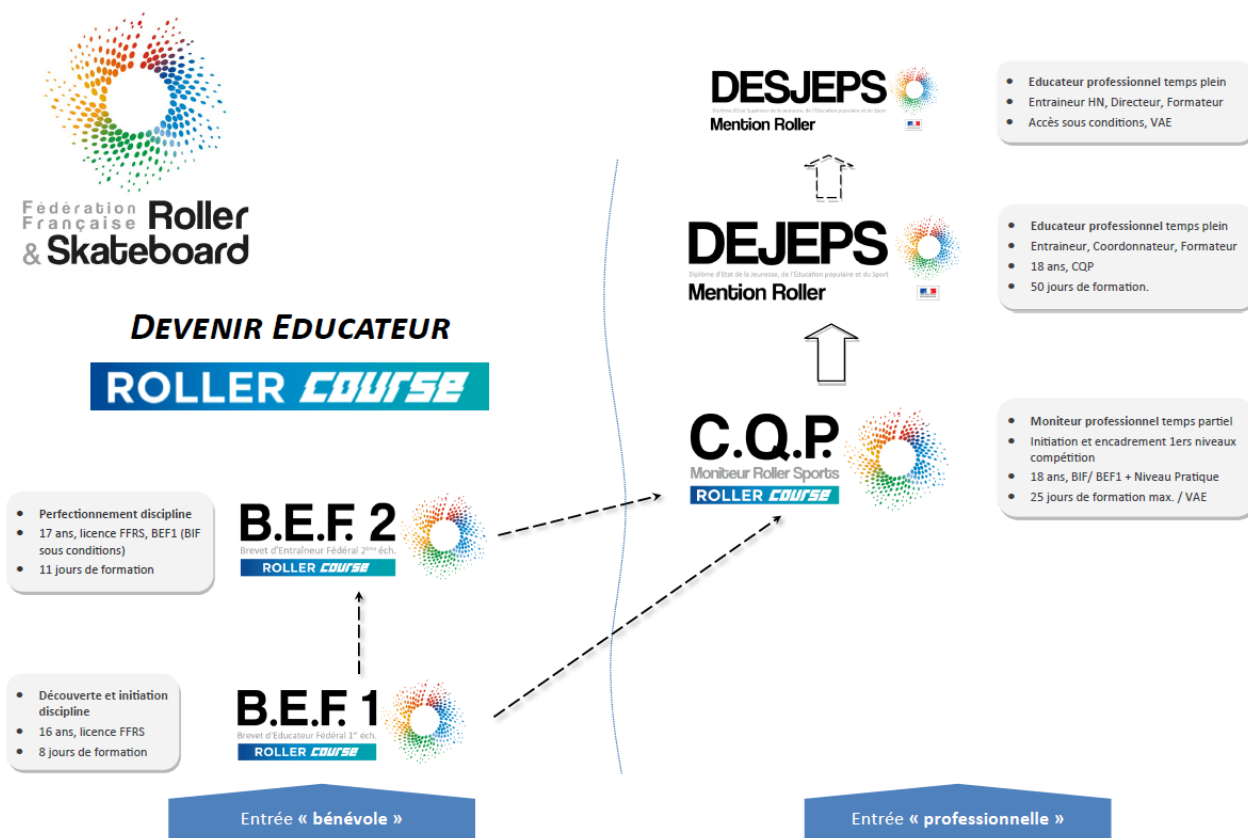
Fédération Française Roller & Skateboard

DEVENIR EDUCATEUR

ROLLER COURSE

DESJEPS
Diplôme d'Etat Supérieur de la Jeunesse, de l'Education populaire et du Sport
Mention Roller

- Educateur professionnel temps plein
- Entraineur HN, Directeur, Formateur
- Accès sous conditions, VAE

DEJEPS
Diplôme d'Etat de la Jeunesse, de l'Education populaire et du Sport
Mention Roller

- Educateur professionnel temps plein
- Entraineur, Coordonnateur, Formateur
- 18 ans, CQP
- 50 jours de formation.

C.Q.P.
Moniteur Roller Sports
ROLLER COURSE

- Moniteur professionnel temps partiel
- Initiation et encadrement 1ers niveaux compétition
- 18 ans, BIF/ BEF1 + Niveau Pratique
- 25 jours de formation max. / VAE

- Perfectionnement discipline
- 17 ans, licence FFRS, BEF1 (BIF sous conditions)
- 11 jours de formation

B.E.F. 2
Brevet d'Entraîneur Fédéral 2ème éch.
ROLLER COURSE

- Découverte et initiation discipline
- 16 ans, licence FFRS
- 8 jours de formation

B.E.F. 1
Brevet d'Educateur Fédéral 1er éch.
ROLLER COURSE

Entrée « bénévole »

Entrée « professionnelle »